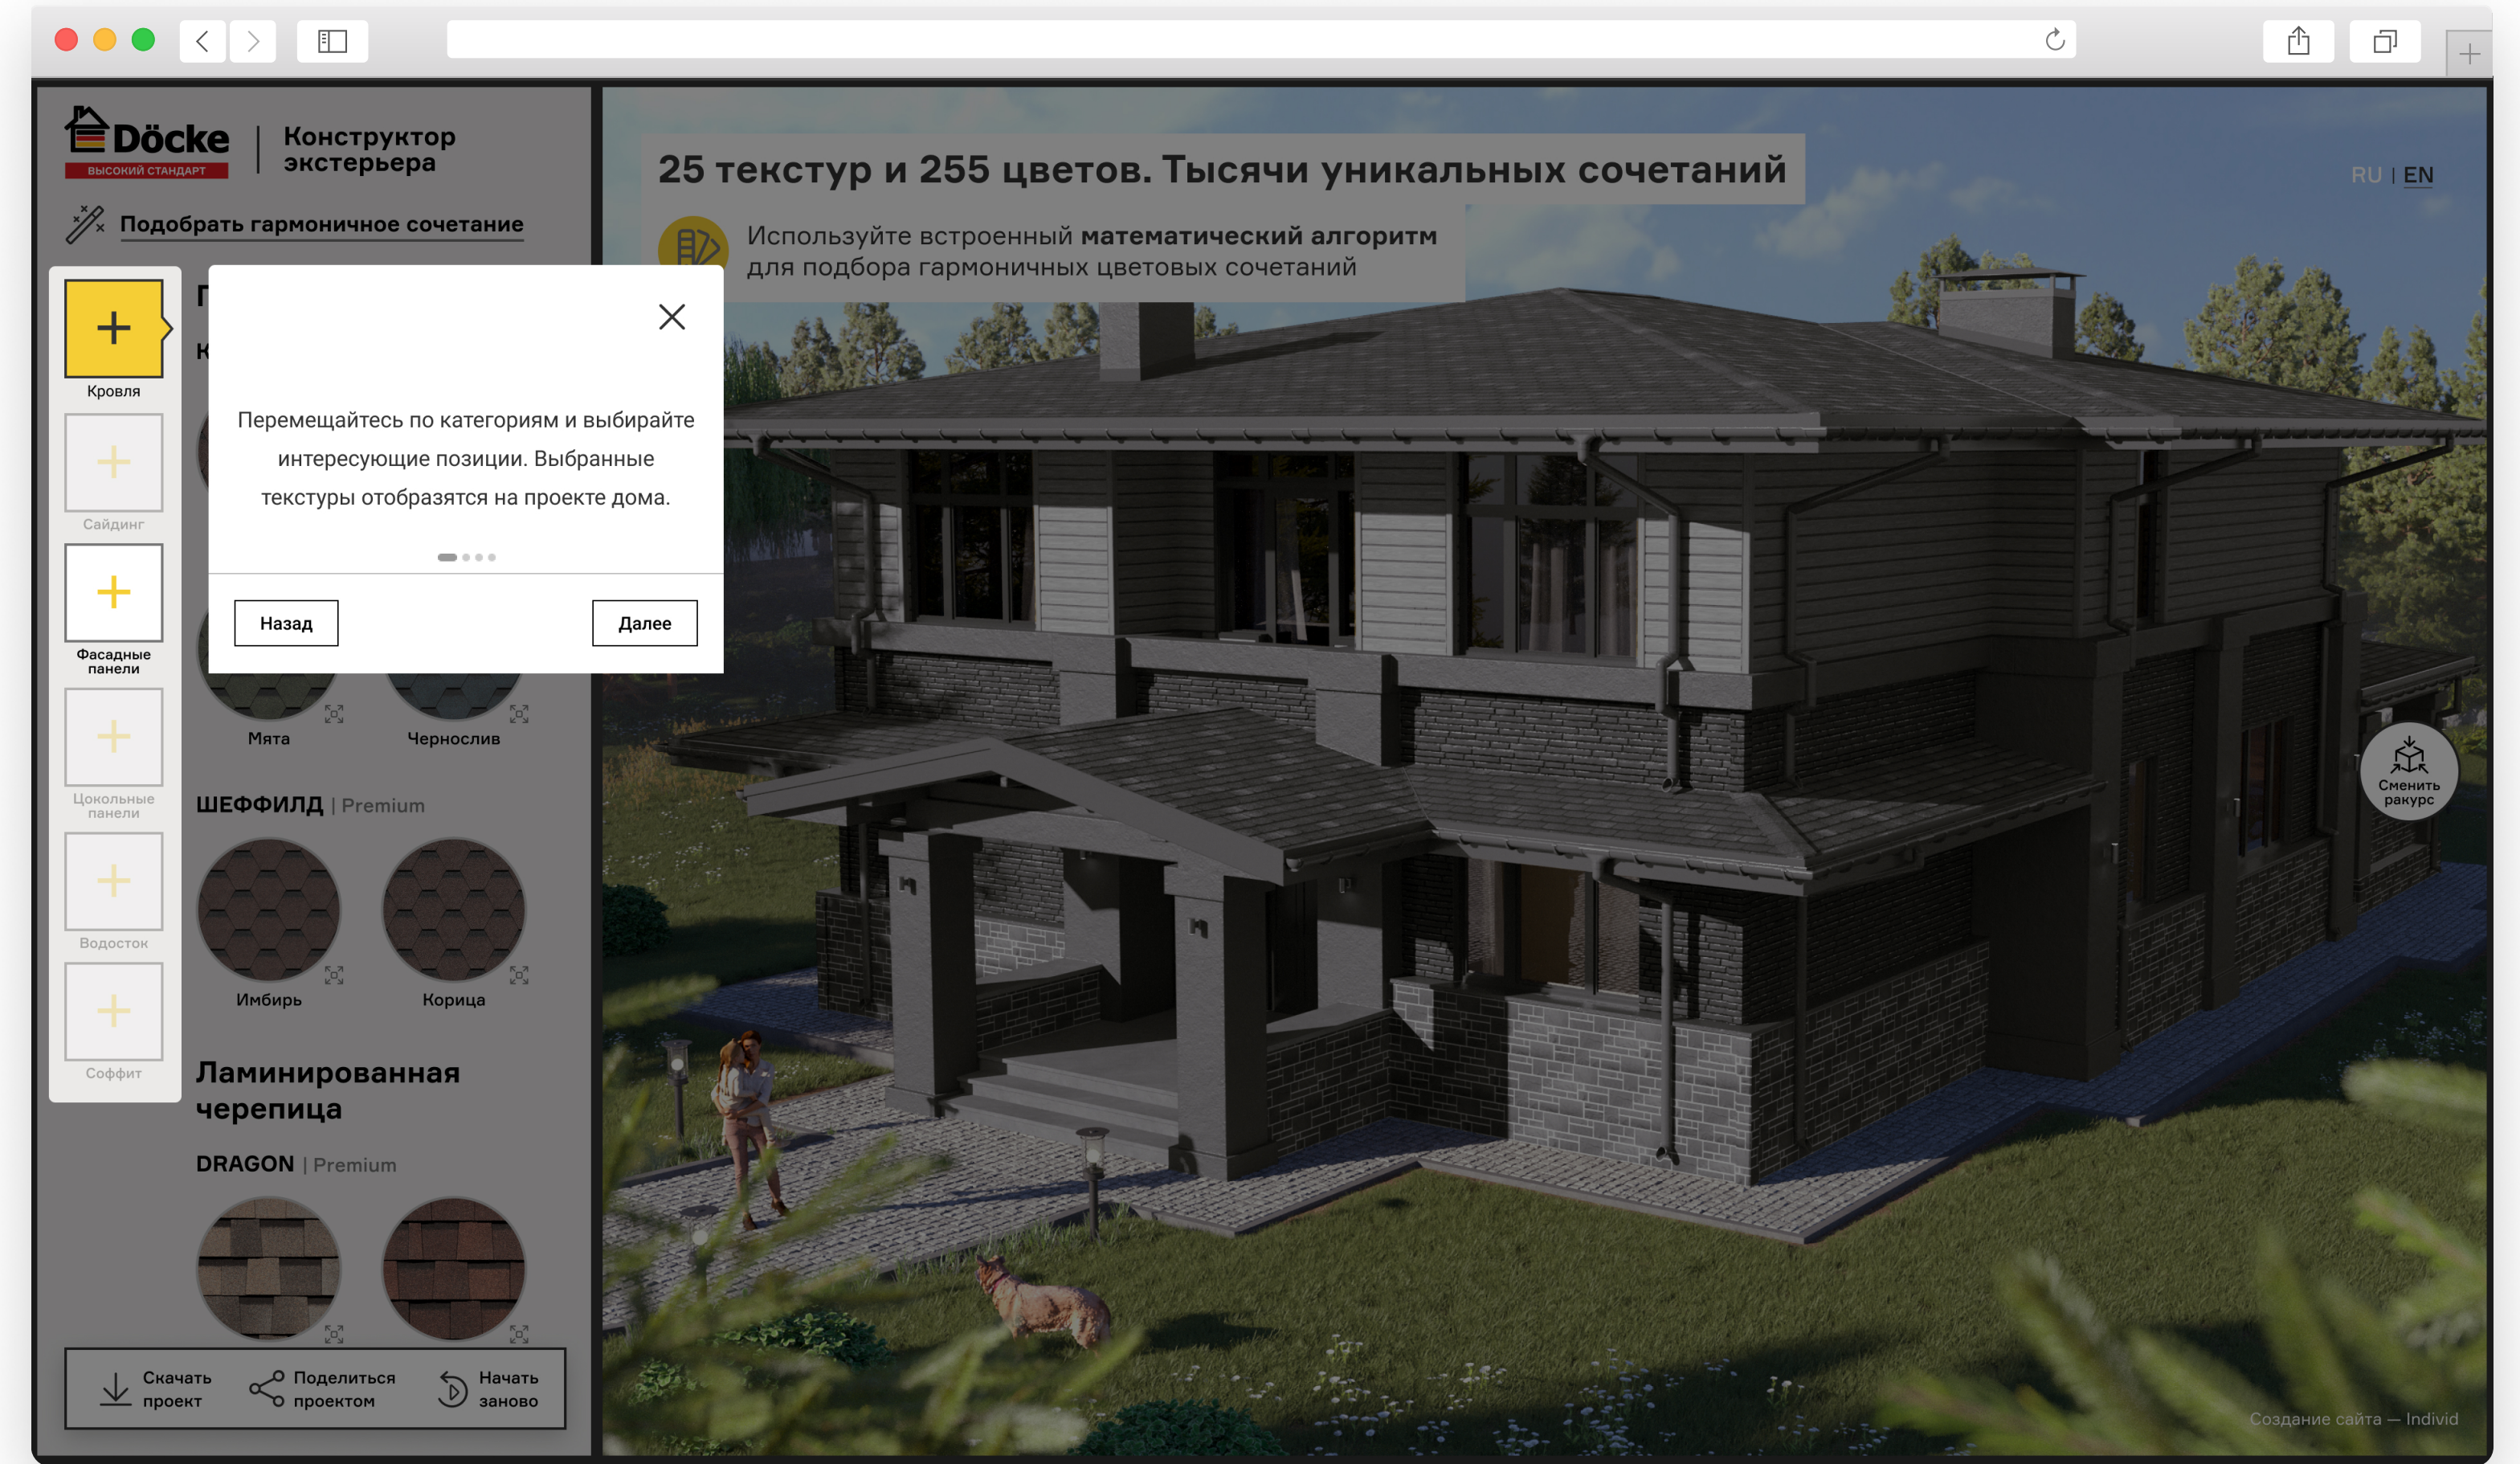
Döcke
ВЫСОКИЙ СТАНДАРТ

Конструктор экстерьера

Подобрать гармоничное сочетание

25 текстур и 255 цветов. Тысячи уникальных сочетаний

RU | EN

Используйте встроенный **математический алгоритм** для подбора гармоничных цветовых сочетаний

Кровля

Сайдинг

Фасадные панели

Цокольные панели

Водосток

Софит

Перемещайтесь по категориям и выбирайте интересующие позиции. Выбранные текстуры отобразятся на проекте дома.

Назад

Далее

Мята

Чернослив

ШЕФФИЛД | Premium

Имбирь

Корица

Ламинированная черепица

DRAGON | Premium

Скачать проект

Поделиться проектом

Начать заново

Сменить ракурс

Создание сайта — Individ